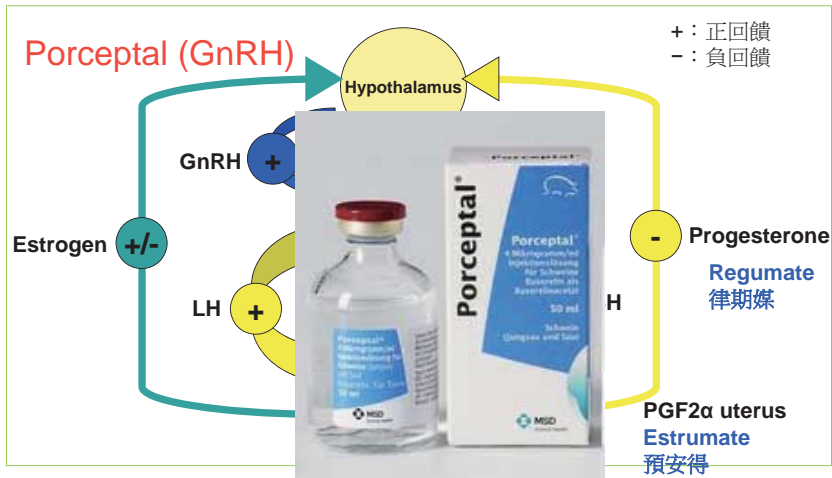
+：正回饋
−：負回饋

Porceptal (GnRH)

Hypothalamus

GnRH +

Estrogen +/-

LH +

- Progesterone

Regumate
律期媒

H

PGF2α uterus
Estrumate
預安得

Porceptal®

Porceptal®
4 Mikrogramm/ml
Injektionslösung
für Schweine
Buserelin als
Buserelinacetat

50 ml

Schwein
(Jungsau und Sau)

Porceptal®
4 Mikrogramm/ml
Injektionslösung für
Schweine

50 ml

MSD
Animal Health

MSD
Animal Health